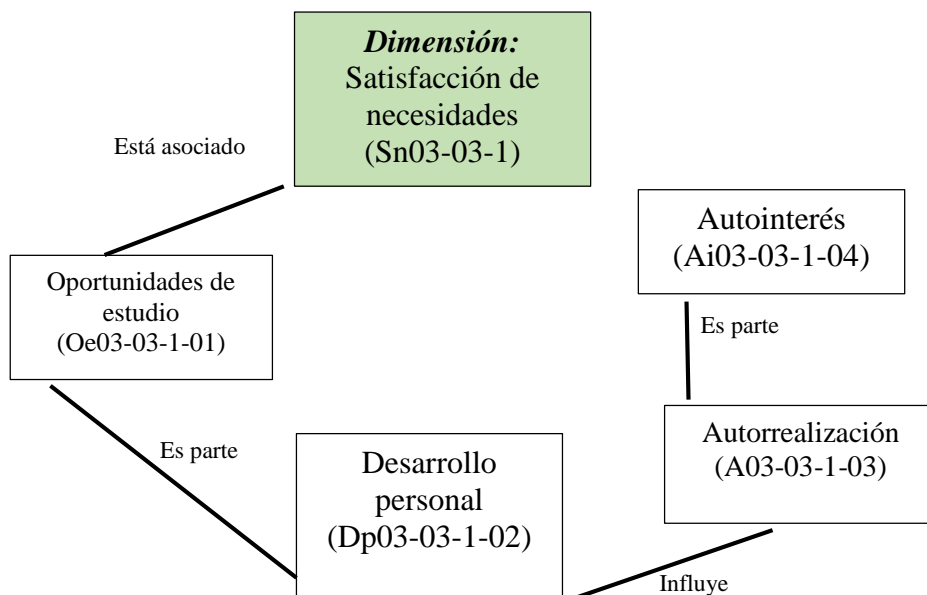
*Dimensión:*
Satisfacción de necesidades
(Sn03-03-1)

Está asociado

Autointerés
(Ai03-03-1-04)

Oportunidades de estudio
(Oe03-03-1-01)

Es parte

Es parte

Autorrealización
(A03-03-1-03)

Desarrollo personal
(Dp03-03-1-02)

Influye